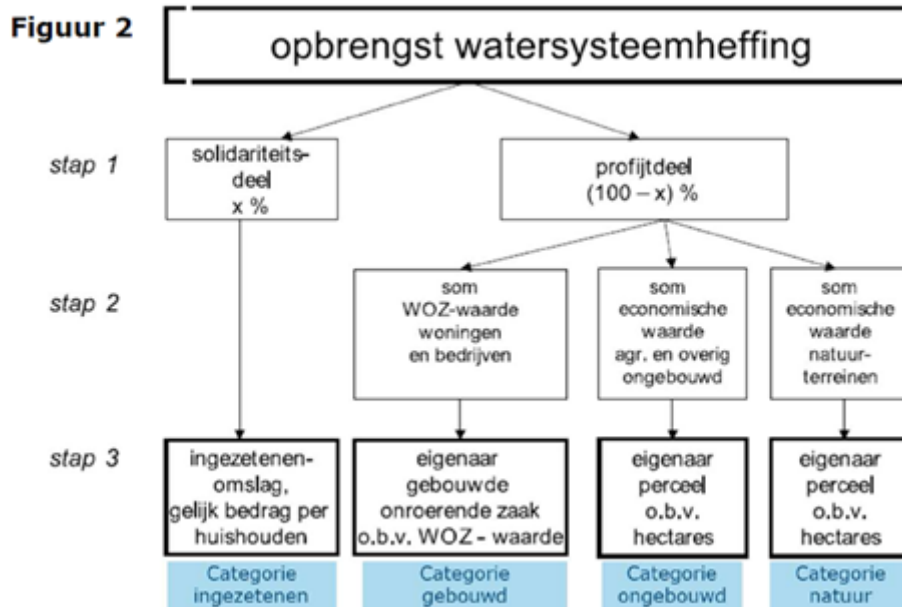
Figuur 2

opbrengst watersysteemheffing

stap 1

solidariteitsdeel
x %

profijtdeel
(100 – x) %

stap 2

som
WOZ-waarde
woningen
en bedrijven

som
economische
waarde
agr. en overig
ongebouwd

som
economische
waarde
natuurterreinen

stap 3

ingezetenenomslag,
gelijk bedrag per
huishouden

eigenaar
gebouwde
onroerende zaak
o.b.v. WOZ - waarde

eigenaar
perceel
o.b.v.
hectares

eigenaar
perceel
o.b.v.
hectares

Categorie
ingezetenen

Categorie
gebouwd

Categorie
ongebouwd

Categorie
natuur